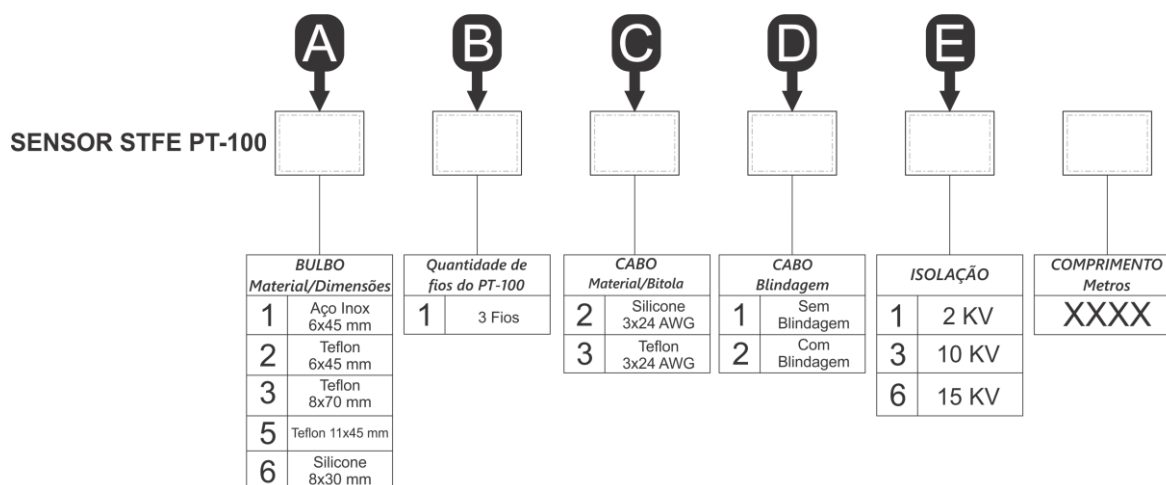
A B C D E

SENSOR STFE PT-100

| BULBO Material/Dimensões | |
|---|---|
| 1 | Aço Inox 6x45 mm |
| 2 | Teflon 6x45 mm |
| 3 | Teflon 8x70 mm |
| 5 | Teflon 11x45 mm |
| 6 | Silicone 8x30 mm |

| Quantidade de fios do PT-100 | |
|---|---|
| 1 | 3 Fios |

| CABO Material/Bitola | |
|---|---|
| 2 | Silicone 3x24 AWG |
| 3 | Teflon 3x24 AWG |

| CABO Blindagem | |
|---|---|
| 1 | Sem Blindagem |
| 2 | Com Blindagem |

| ISOLAÇÃO | |
|---|---|
| 1 | 2 KV |
| 3 | 10 KV |
| 6 | 15 KV |

| COMPRIMENTO Metros |
|---|
| XXXX |